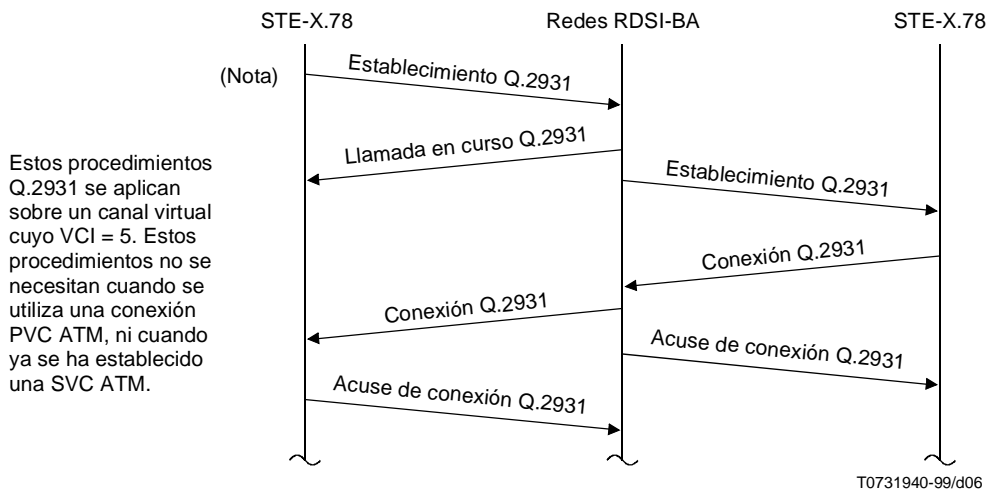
STE-X.78

Redes RDSI-BA

STE-X.78

(Nota)

Establecimiento Q.2931

Llamada en curso Q.2931

Establecimiento Q.2931

Conexión Q.2931

Conexión Q.2931

Acuse de conexión Q.2931

Acuse de conexión Q.2931

Estos procedimientos Q.2931 se aplican sobre un canal virtual cuyo VCI = 5. Estos procedimientos no se necesitan cuando se utiliza una conexión PVC ATM, ni cuando ya se ha establecido una SVC ATM.

T0731940-99/d06